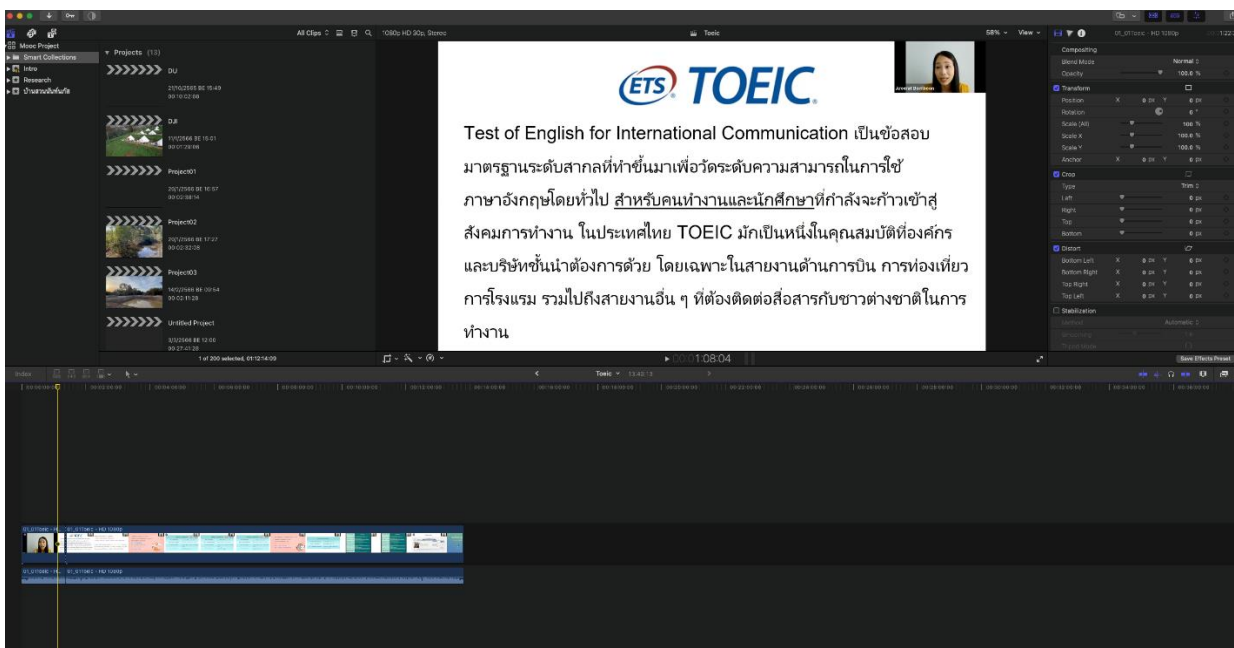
Mooc Project
Smart Collections
Intro
Research
บ้านสวนอันดับกัส

Projects (13)
DU
21/10/2565 BE 15:49
00:16:02:08
DJI
11/1/2566 BE 15:01
00:01:29:06
Project01
20/1/2566 BE 16:57
00:02:58:14
Project02
20/1/2566 BE 17:27
00:02:32:26
Project03
14/2/2566 BE 09:54
00:02:11:28
Untitled Project
3/3/2566 BE 12:06
00:27:41:28
1 of 200 selected, 01:12:14:09

All Clips
1080p HD 30p, Stereo
Toeic
58%
View

ETS TOEIC

Test of English for International Communication เป็นข้อสอบมาตรฐานระดับสากลที่ทำขึ้นมาเพื่อวัดระดับความสามารถในการใช้ภาษาอังกฤษโดยทั่วไป สำหรับคนทำงานและนักศึกษาที่กำลังจะก้าวเข้าสู่สังคมการทำงาน ในประเทศไทย TOEIC มักเป็นหนึ่งในคุณสมบัติที่องค์กรและบริษัทชั้นนำต้องการด้วย โดยเฉพาะในสายงานด้านการบิน การท่องเที่ยว การโรงแรม รวมไปถึงสายงานอื่น ๆ ที่ต้องติดต่อสื่อสารกับชาวต่างชาติในการทำงาน

00:01:08:04

Compositing
Blend Mode Normal
Opacity 100.0 %
Transform
Position X 0 px Y 0 px
Rotation 0°
Scale (All) 100 %
Scale X 100.0 %
Scale Y 100.0 %
Anchor X 0 px Y 0 px
Crop
Type Trim
Left 0 px
Right 0 px
Top 0 px
Bottom 0 px
Distort
Bottom Left X 0 px Y 0 px
Bottom Right X 0 px Y 0 px
Top Right X 0 px Y 0 px
Top Left X 0 px Y 0 px
Stabilization
Automatic
Save Effects Preset

Index
Toeic 13:43:13
01_01Toeic - HD 1080p